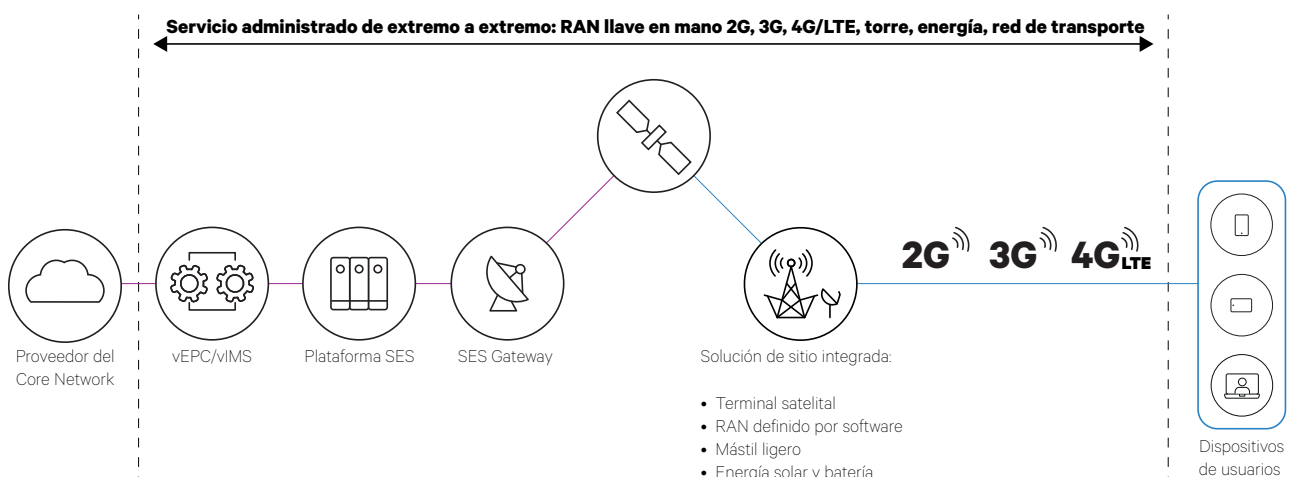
Servicio administrado de extremo a extremo: RAN llave en mano 2G, 3G, 4G/LTE, torre, energía, red de transporte

2G 3G 4G LTE

Proveedor del Core Network

vEPC/vIMS

Plataforma SES

SES Gateway

Solución de sitio integrada:

• Terminal satelital
• RAN definido por software
• Mástil ligero
• Energía solar y batería

Dispositivos de usuarios